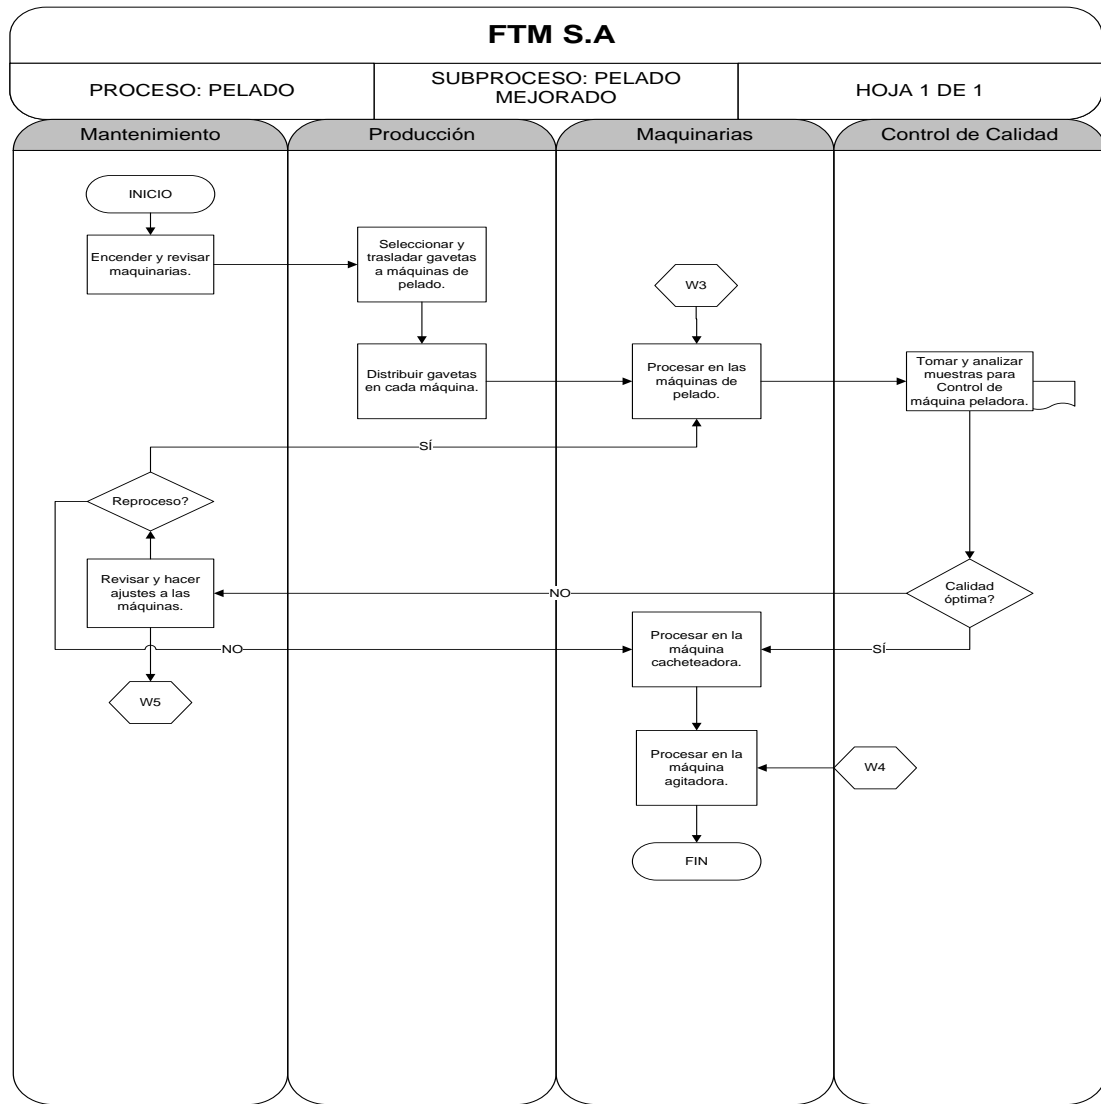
FTM S.A

PROCESO: PELADO

SUBPROCESO: PELADO MEJORADO

HOJA 1 DE 1

Mantenimiento

Producción

Maquinarias

Control de Calidad

INICIO

Encender y revisar maquinarias.

Seleccionar y trasladar gavetas a máquinas de pelado.

W3

Distribuir gavetas en cada máquina.

Procesar en las máquinas de pelado.

Tomar y analizar muestras para Control de máquina peladora.

SÍ

Reproceso?

Revisar y hacer ajustes a las máquinas.

NO

Calidad óptima?

NO

Procesar en la máquina cacheteadora.

SÍ

W5

Procesar en la máquina agitadora.

W4

FIN